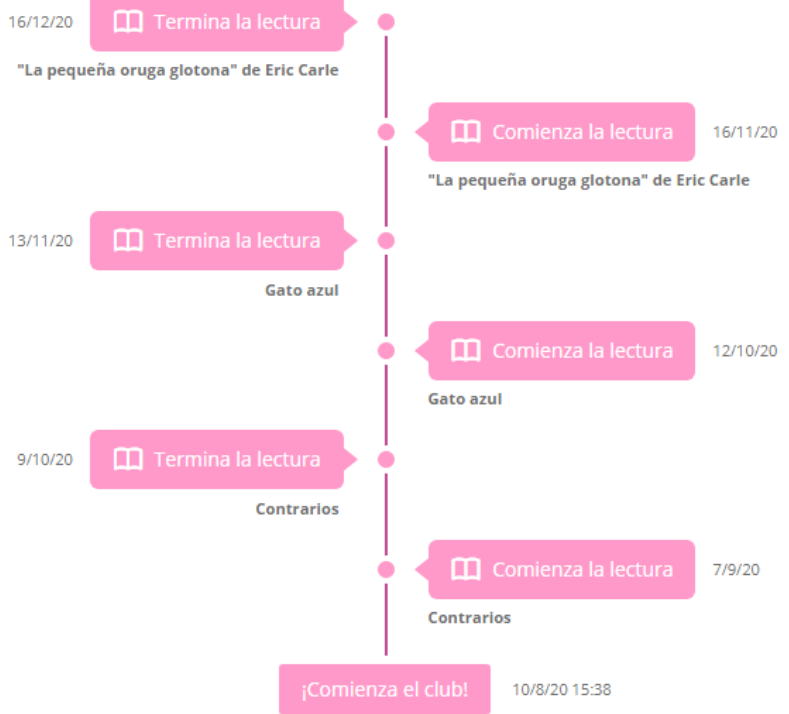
16/12/20 Termina la lectura

"La pequeña oruga glotona" de Eric Carle

Comienza la lectura 16/11/20

"La pequeña oruga glotona" de Eric Carle

13/11/20 Termina la lectura

Gato azul

Comienza la lectura 12/10/20

Gato azul

9/10/20 Termina la lectura

Contrarios

Comienza la lectura 7/9/20

Contrarios

¡Comienza el club! 10/8/20 15:38